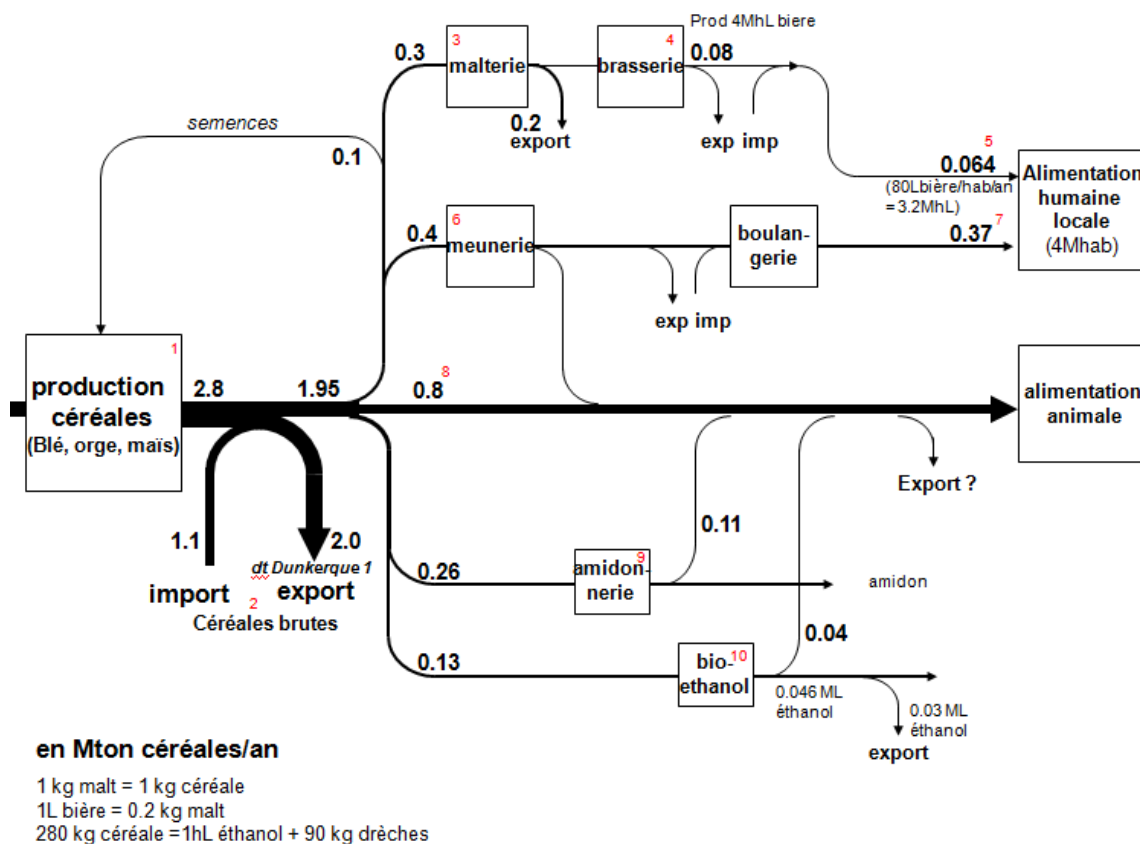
Prod 4MhL biere

0.3
3 malterie
4 brasserie
0.08

semences

0.2 export

exp imp

0.1

5 0.064 (80Lbière/hab/an = 3.2MhL)

Alimentation humaine locale (4Mhab)

0.4
6 meunerie
boulangerie
7 0.37

exp imp

1 production céréales (Blé, orge, maïs)
2.8
1.95
8 0.8
alimentation animale

Export ?

0.11

1.1
2.0
dt Dunkerque 1
import
export
2 Céréales brutes

0.26
9 amidonnerie
amidon

0.04

0.13
10 bioethanol
0.046 ML éthanol
0.03 ML éthanol
export

en Mton céréales/an

1 kg malt = 1 kg céréale
1L bière = 0.2 kg malt
280 kg céréale =1hL éthanol + 90 kg drèches